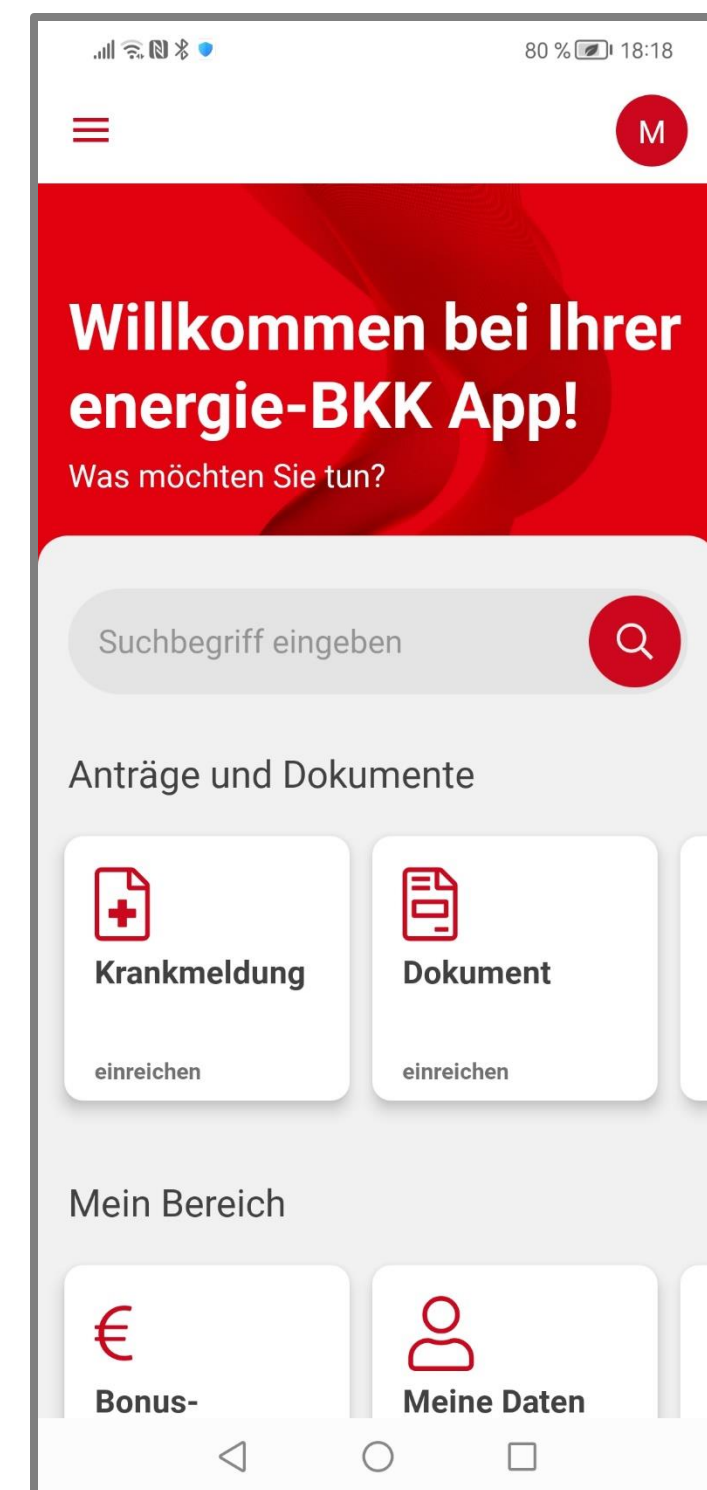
80 % 18:18

M

Willkommen bei Ihrer energie-BKK App!

Was möchten Sie tun?

Suchbegriff eingeben

Anträge und Dokumente

Krankmeldung

einreichen

Dokument

einreichen

Mein Bereich

€

Bonus-

Meine Daten